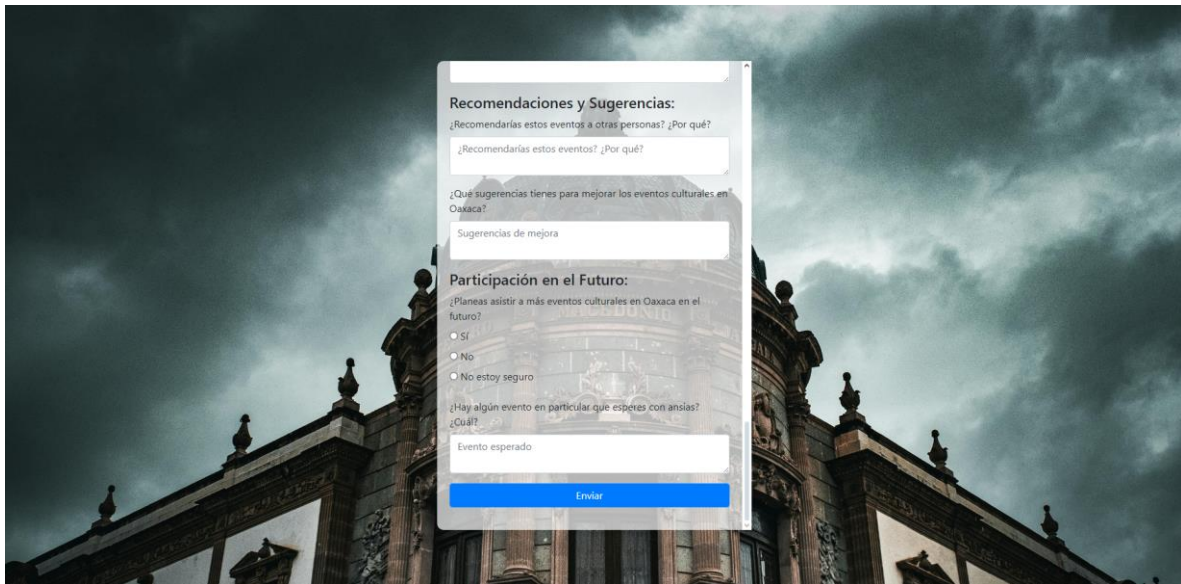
Recomendaciones y Sugerencias:

¿Recomendarías estos eventos a otras personas? ¿Por qué?

¿Recomendarías estos eventos? ¿Por qué?

¿Qué sugerencias tienes para mejorar los eventos culturales en Oaxaca?

Sugerencias de mejora

Participación en el Futuro:

¿Planeas asistir a más eventos culturales en Oaxaca en el futuro?

Sí

No

No estoy seguro

¿Hay algún evento en particular que esperes con ansias? ¿Cuál?

Evento esperado

Enviar